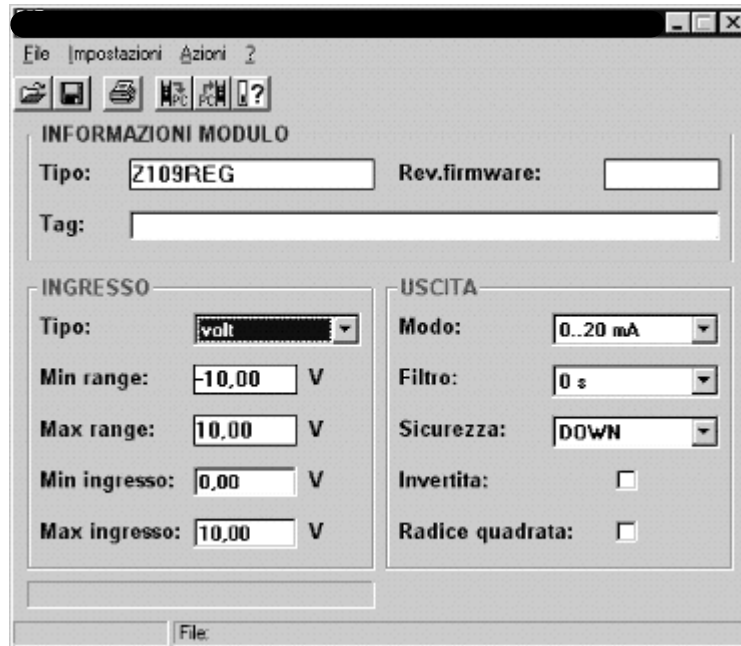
File Impostazioni Azioni ?

INFORMAZIONI MODULO

Tipo: Z109REG

Rev.firmware:

Tag:

INGRESSO

Tipo: volt

Min range: -10,00 V

Max range: 10,00 V

Min ingresso: 0,00 V

Max ingresso: 10,00 V

USCITA

Modo: 0..20 mA

Filtro: 0 s

Sicurezza: DOWN

Invertita:

Radice quadrata:

File: